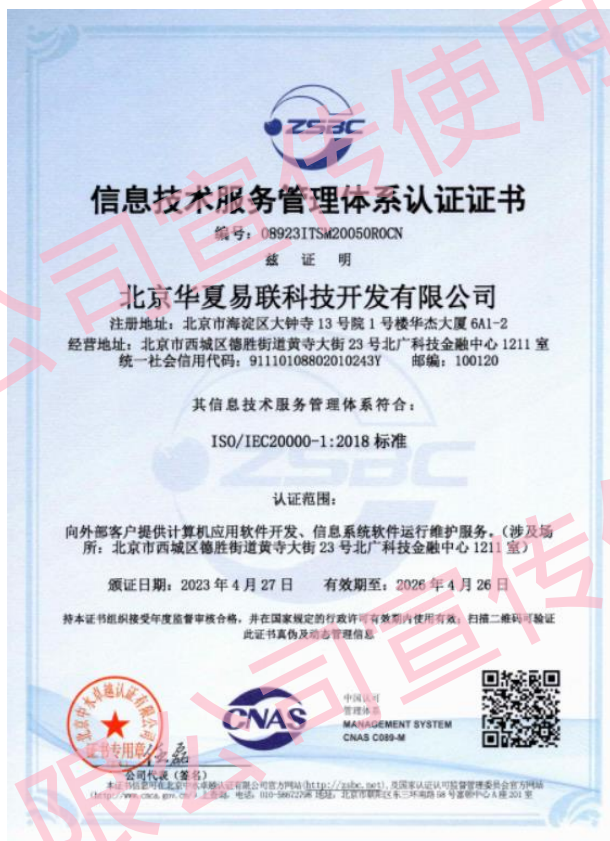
ZSBC

信息技术服务管理体系认证证书

编号：08923ITSM20050R0CN

兹 证 明

北京华夏易联科技开发有限公司

注册地址：北京市海淀区大钟寺 13 号院 1 号楼华杰大厦 6A1-2
经营地址：北京市西城区德胜街道黄寺大街 23 号北广科技金融中心 1211 室
统一社会信用代码：91110108802010243Y 邮编：100120

其信息技术服务管理体系符合：

ISO/IEC20000-1:2018 标准

认证范围：

向外部客户提供计算机应用软件开发、信息系统软件运行维护服务。（涉及场所：北京市西城区德胜街道黄寺大街 23 号北广科技金融中心 1211 室）

颁证日期：2023 年 4 月 27 日 有效期至：2026 年 4 月 26 日

持本证书组织接受年度监督审核合格，并在国家规定的行政许可有效期内使用有效，扫描二维码可验证此证书真伪及动态管理信息

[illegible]认证有限公司 证书专用章

CNAS

中国认可 管理体系 MANAGEMENT SYSTEM CNAS C089-M

公司代表（签名）

本证书信息可在北京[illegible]认证有限公司官方网站(http://zsbc.net)，或国家认证认可监督管理委员会官方网站(http://www.cnca.gov.cn)上查询。联系电话：010-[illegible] 地址：北京市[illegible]

司宣传使用 限公司宣传